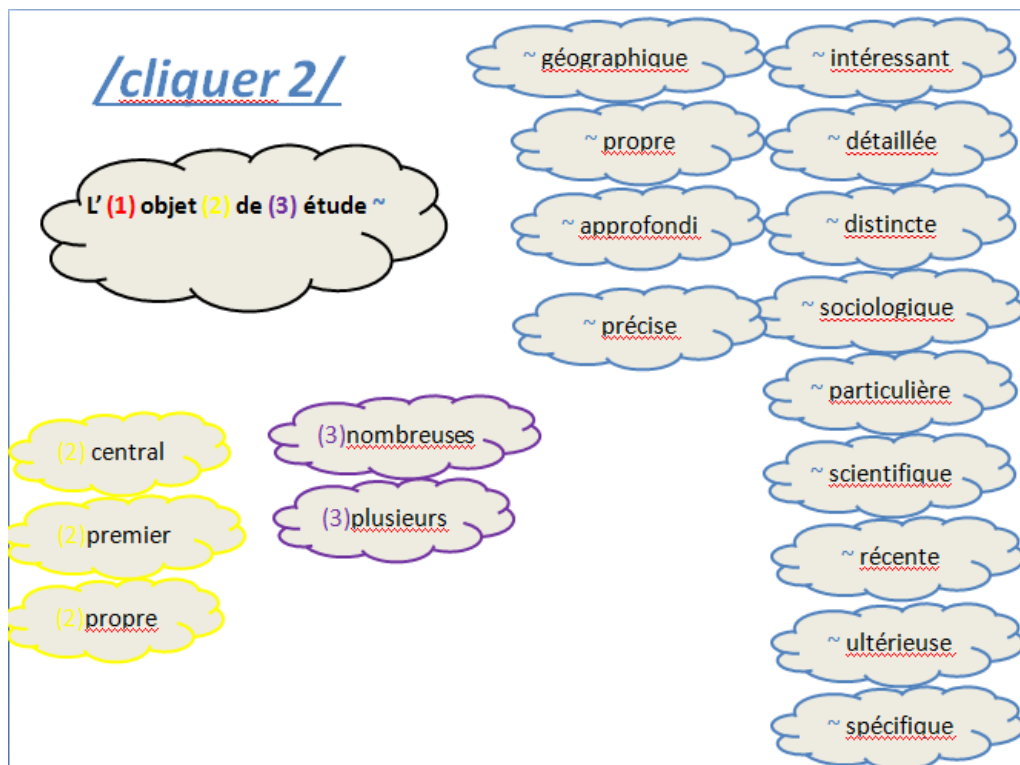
/cliquer 2/

L' (1) objet (2) de (3) étude ~

~ géographique

~ propre

~ approfondi

~ précise

~ intéressant

~ détaillée

~ distincte

~ sociologique

~ particulière

~ scientifique

~ récente

~ ultérieuse

~ spécifique

(2) central

(2)premier

(2)propre

(3)nombreuses

(3)plusieurs